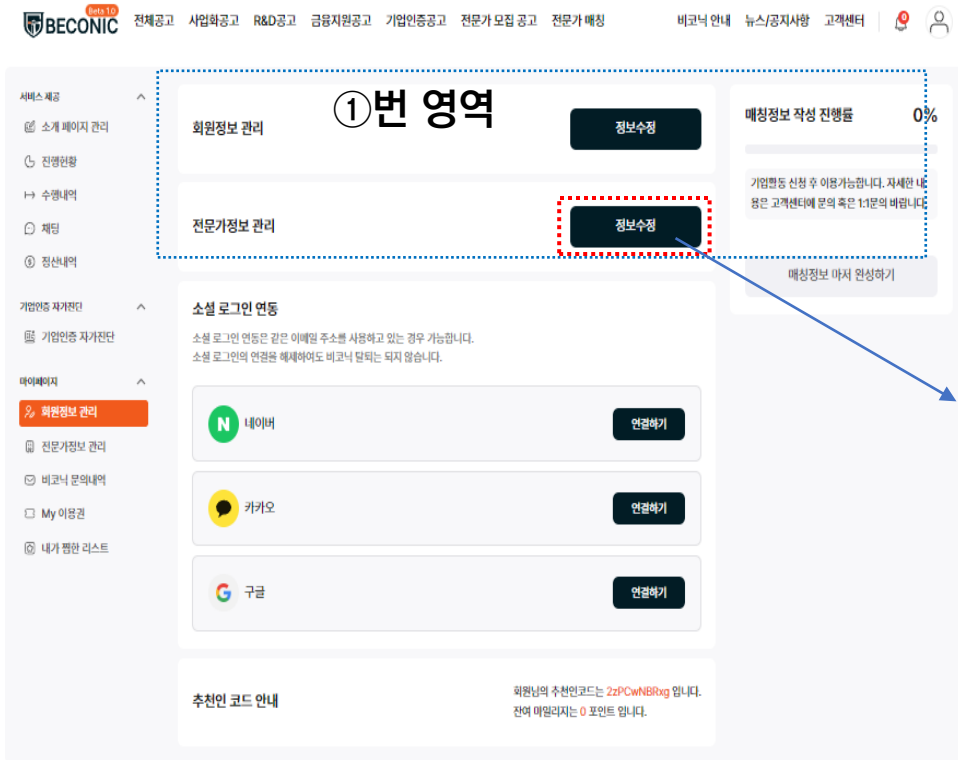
BECONIC Beta 1.0 전체공고 사업화공고 R&D공고 금융지원공고 기업인증공고 전문가 모집 공고 전문가 매칭 비코닉 안내 뉴스/공지사항 고객센터 0

서비스 제공
소개 페이지 관리
진행현황
수행내역
채팅
정산내역

기업인증 자가진단
기업인증 자가진단

마이페이지
회원정보 관리
전문가정보 관리
비코닉 문의내역
My 이용권
내가 찜한 리스트

①번 영역

회원정보 관리
정보수정

전문가정보 관리
정보수정

매칭정보 작성 진행률 0%

기업활동 신청 후 이용가능합니다. 자세한 내용은 고객센터에 문의 혹은 1:1문의 바랍니다.

매칭정보 마저 완성하기

소셜 로그인 연동
소셜 로그인 연동은 같은 이메일 주소를 사용하고 있는 경우 가능합니다.
소셜 로그인의 연결을 해제하여도 비코닉 탈퇴는 되지 않습니다.

네이버
연결하기

카카오
연결하기

구글
연결하기

추천인 코드 안내
회원님의 추천인코드는 2zPCwNBRxg 입니다.
잔여 마일리지는 0 포인트 입니다.